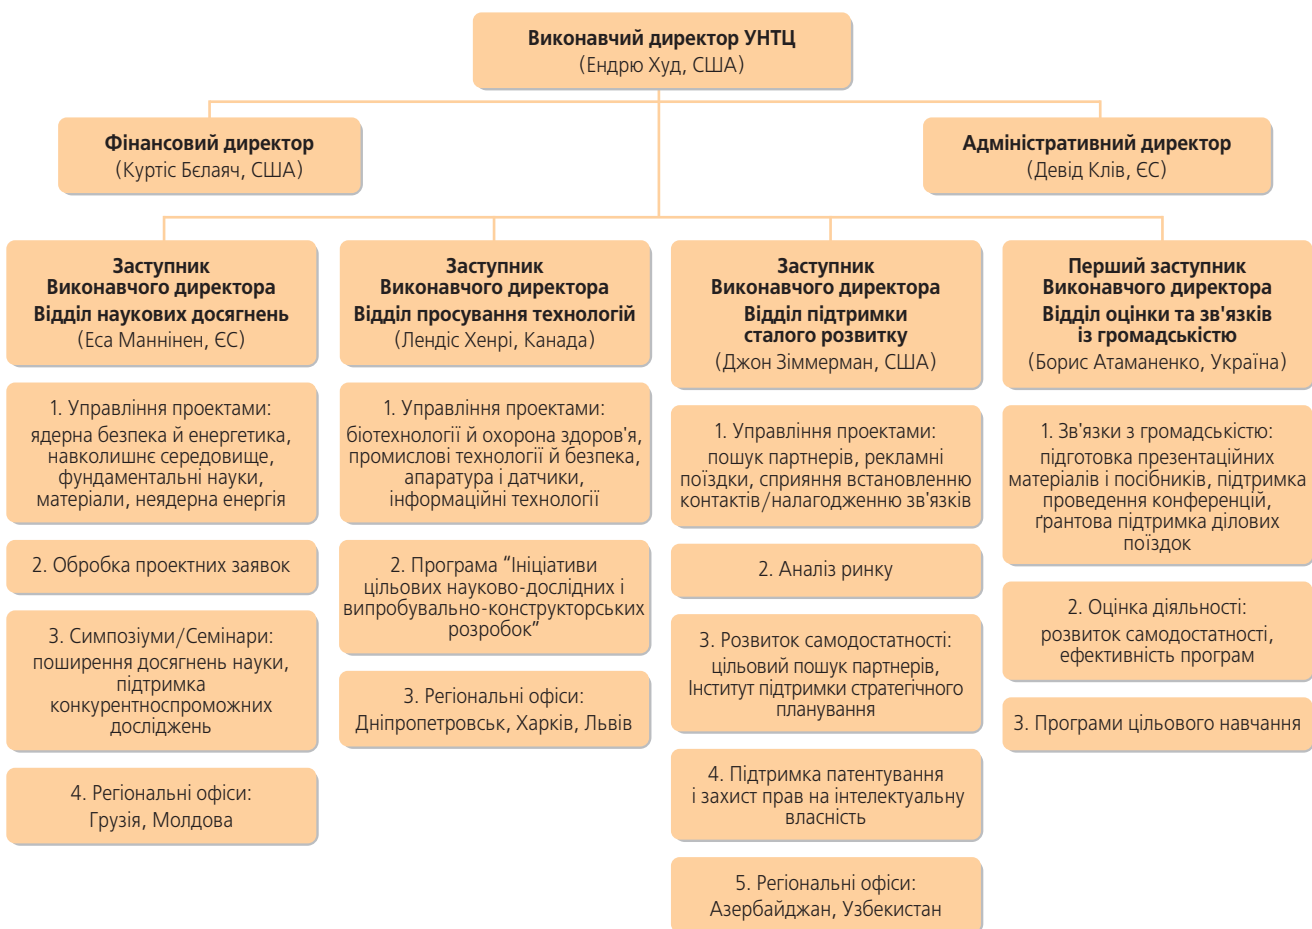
Виконавчий директор УНТЦ
(Ендрю Худ, США)

Фінансовий директор
(Куртіс Бєлаяч, США)

Адміністративний директор
(Девід Клів, ЄС)

Заступник
Виконавчого директора
Відділ наукових досягнень
(Еса Маннінен, ЄС)

1. Управління проектами:
ядерна безпека й енергетика, навколишнє середовище, фундаментальні науки, матеріали, неядерна енергія

2. Обробка проектних заявок

3. Симпозіуми/Семінари:
поширення досягнень науки, підтримка конкурентноспроможних досліджень

4. Регіональні офіси:
Грузія, Молдова

Заступник
Виконавчого директора
Відділ просування технологій
(Лендіс Хенрі, Канада)

1. Управління проектами:
біотехнології й охорона здоров'я, промислові технології й безпека, апаратура і датчики, інформаційні технології

2. Програма “Ініціативи цільових науково-дослідних і випробувально-конструкторських розробок”

3. Регіональні офіси:
Дніпропетровськ, Харків, Львів

Заступник
Виконавчого директора
Відділ підтримки сталого розвитку
(Джон Зіммерман, США)

1. Управління проектами:
пошук партнерів, рекламні поїздки, сприяння встановленню контактів/налагодженню зв'язків

2. Аналіз ринку

3. Розвиток самодостатності:
цільовий пошук партнерів, Інститут підтримки стратегічного планування

4. Підтримка патентування і захист прав на інтелектуальну власність

5. Регіональні офіси:
Азербайджан, Узбекистан

Перший заступник
Виконавчого директора
Відділ оцінки та зв'язків із громадськістю
(Борис Атаманенко, Україна)

1. Зв'язки з громадськістю:
підготовка презентаційних матеріалів і посібників, підтримка проведення конференцій, ґрантова підтримка ділових поїздок

2. Оцінка діяльності:
розвиток самодостатності, ефективність програм

3. Програми цільового навчання